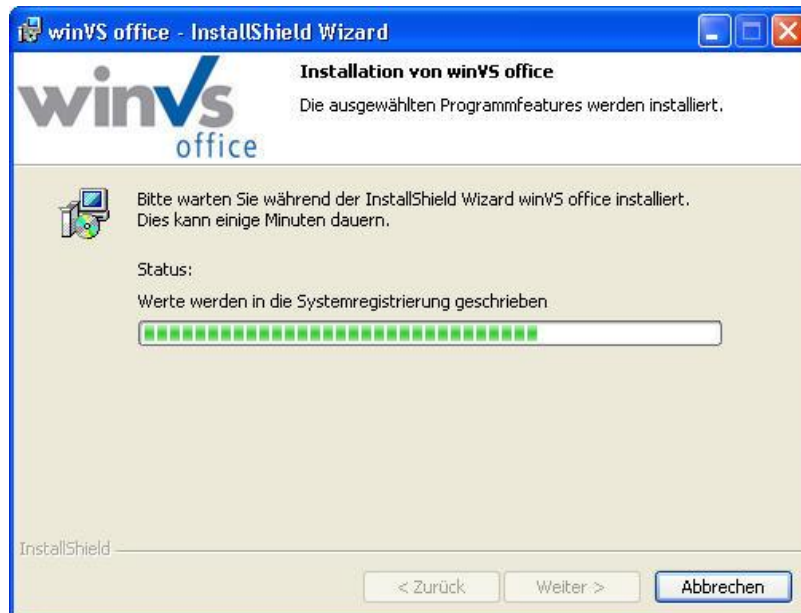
winVS office - InstallShield Wizard

winVS office

Installation von winVS office

Die ausgewählten Programmfeatures werden installiert.

Bitte warten Sie während der InstallShield Wizard winVS office installiert. Dies kann einige Minuten dauern.

Status:

Werte werden in die Systemregistrierung geschrieben

InstallShield

< Zurück

Weiter >

Abbrechen